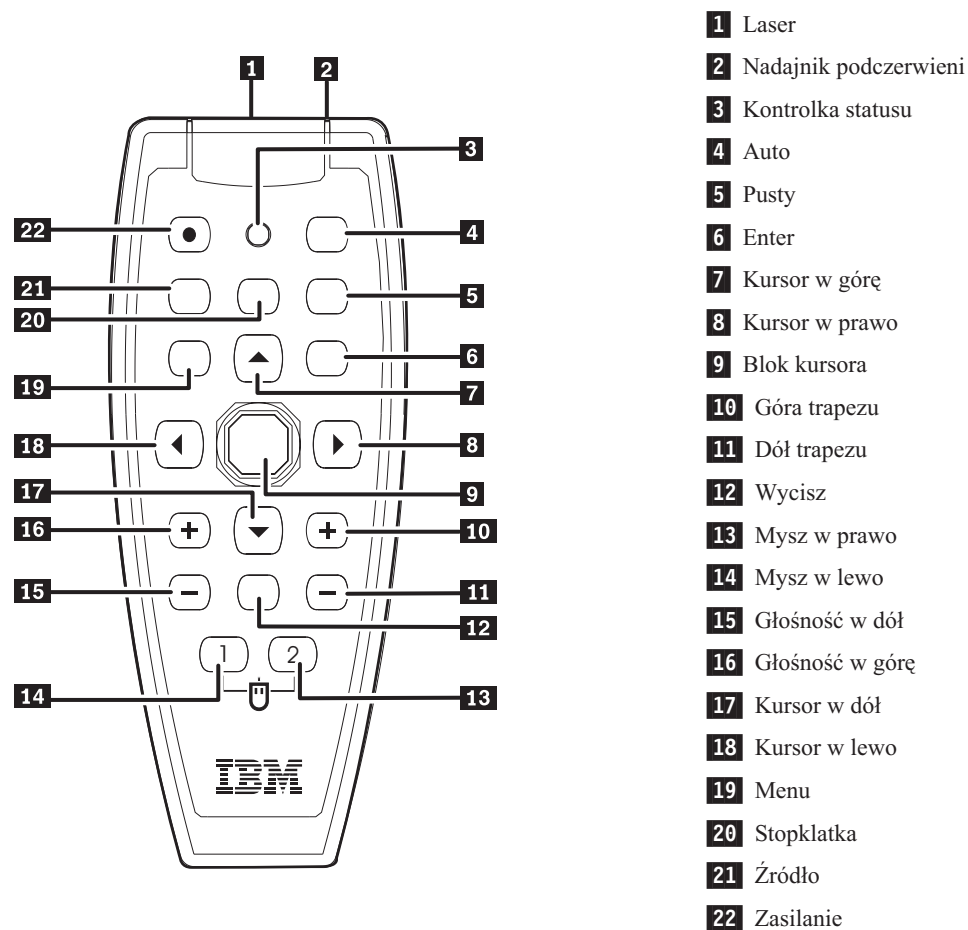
1
2
3
22
4
21
5
20
6
19
7
18
8
17
9
16
10
15
11
12
1
2
14
13
IBM

1 Laser
2 Nadajnik podczerwieni
3 Kontrolka statusu
4 Auto
5 Pusty
6 Enter
7 Kursor w górę
8 Kursor w prawo
9 Blok kursora
10 Góra trapezu
11 Dół trapezu
12 Wycisz
13 Mysz w prawo
14 Mysz w lewo
15 Głośność w dół
16 Głośność w górę
17 Kursor w dół
18 Kursor w lewo
19 Menu
20 Stopklatka
21 Źródło
22 Zasilanie